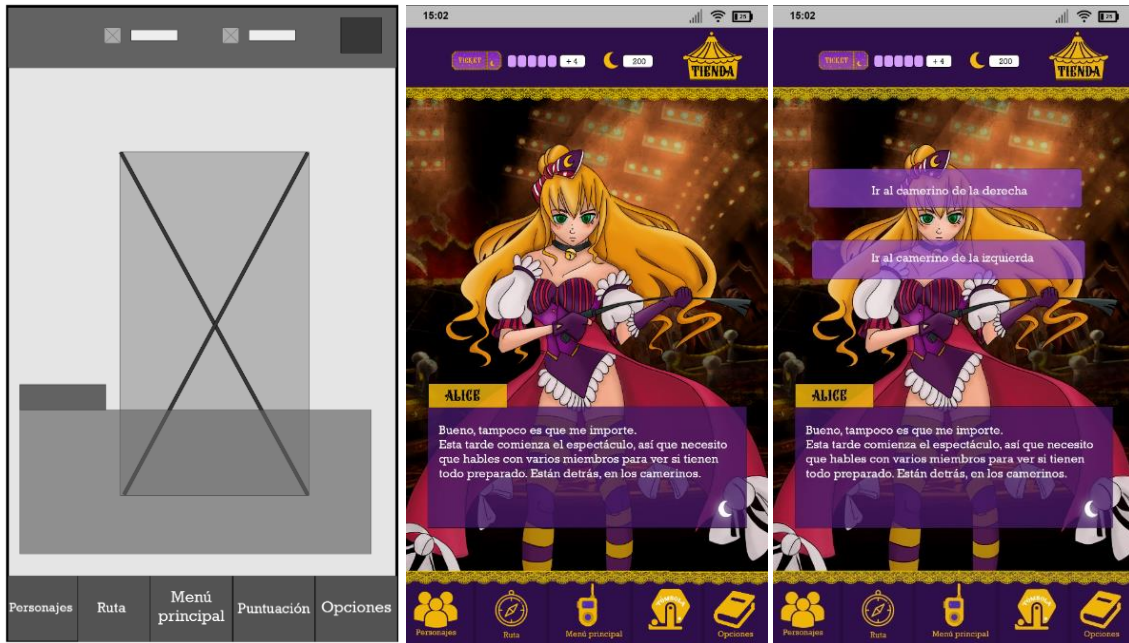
Personajes
Ruta
Menú principal
Puntuación
Opciones

15:02
TICKET
+4
200
TIENDA
ALICE
Bueno, tampoco es que me importe.
Esta tarde comienza el espectáculo, así que necesito que hables con varios miembros para ver si tienen todo preparado. Están detrás, en los camerinos.
Personajes
Ruta
Menú principal
Opciones

15:02
TICKET
+4
200
TIENDA
Ir al camerino de la derecha
Ir al camerino de la izquierda
ALICE
Bueno, tampoco es que me importe.
Esta tarde comienza el espectáculo, así que necesito que hables con varios miembros para ver si tienen todo preparado. Están detrás, en los camerinos.
Personajes
Ruta
Menú principal
Opciones